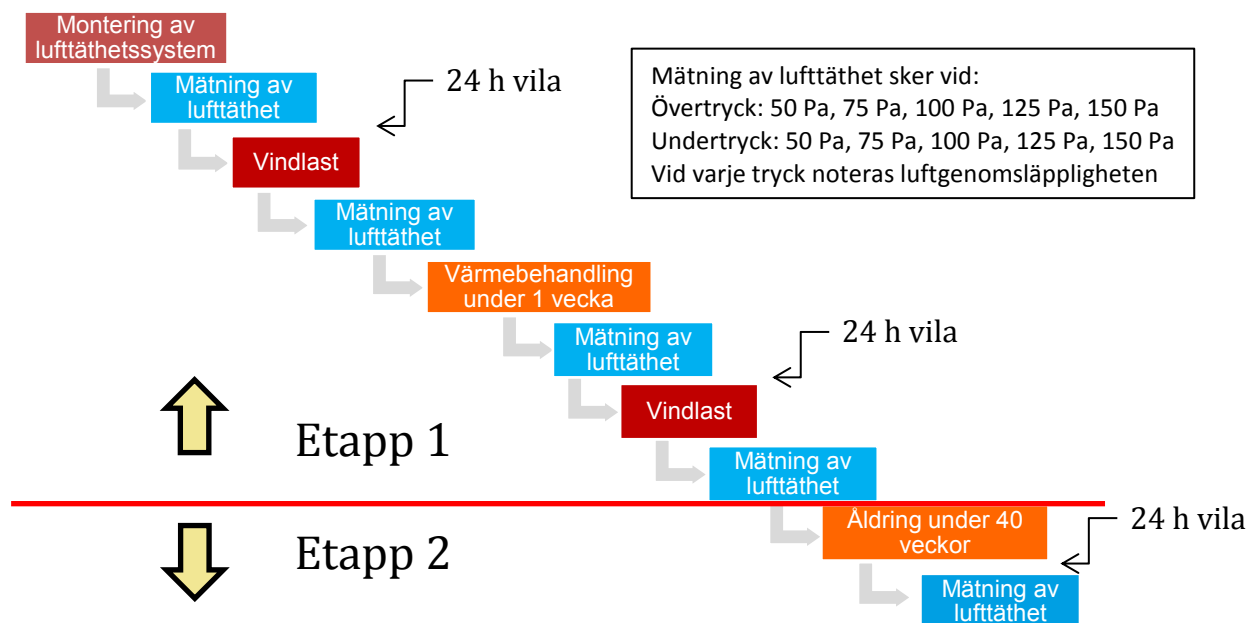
Montering av lufttäthetssystem

Mätning av lufttäthet

24 h vila

Mätning av lufttäthet sker vid:
Övertryck: 50 Pa, 75 Pa, 100 Pa, 125 Pa, 150 Pa
Undertryck: 50 Pa, 75 Pa, 100 Pa, 125 Pa, 150 Pa
Vid varje tryck noteras luftgenomsläppligheten

Vindlast

Mätning av lufttäthet

Värmebehandling under 1 vecka

Mätning av lufttäthet

24 h vila

Vindlast

Etapp 1

Mätning av lufttäthet

Åldring under 40 veckor

24 h vila

Etapp 2

Mätning av lufttäthet